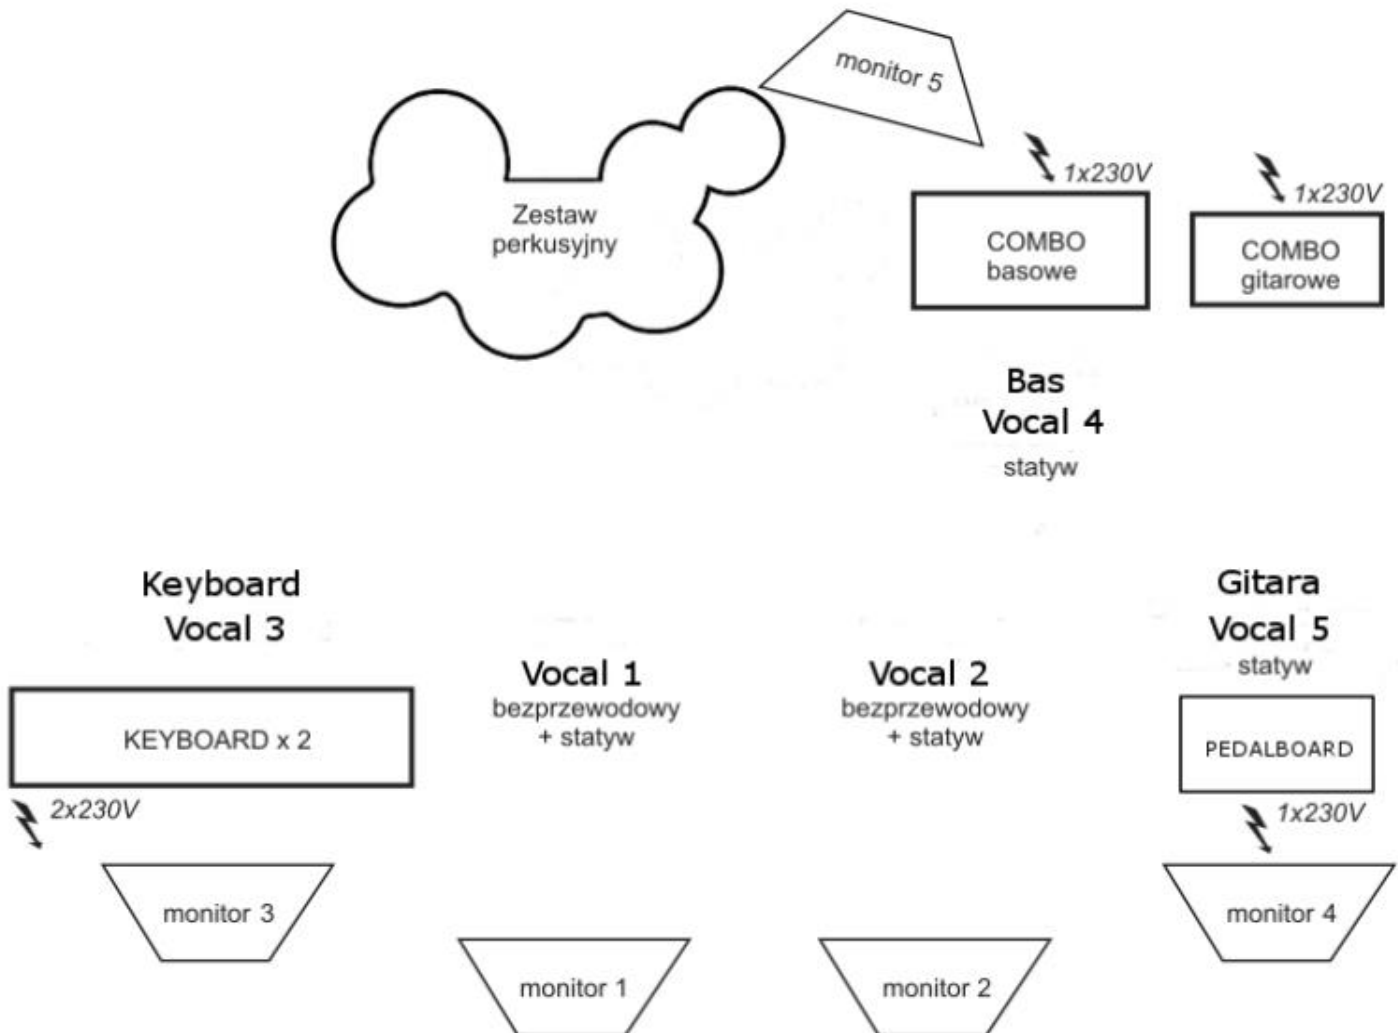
monitor 5

Zestaw perkusyjny

1x230V
COMBO basowe

1x230V
COMBO gitarowe

Bas
Vocal 4
statyw

Keyboard
Vocal 3

KEYBOARD x 2

2x230V

Vocal 1
bezprzewodowy
+ statyw

Vocal 2
bezprzewodowy
+ statyw

Gitara
Vocal 5
statyw

PEDALBOARD

1x230V

monitor 3

monitor 1

monitor 2

monitor 4